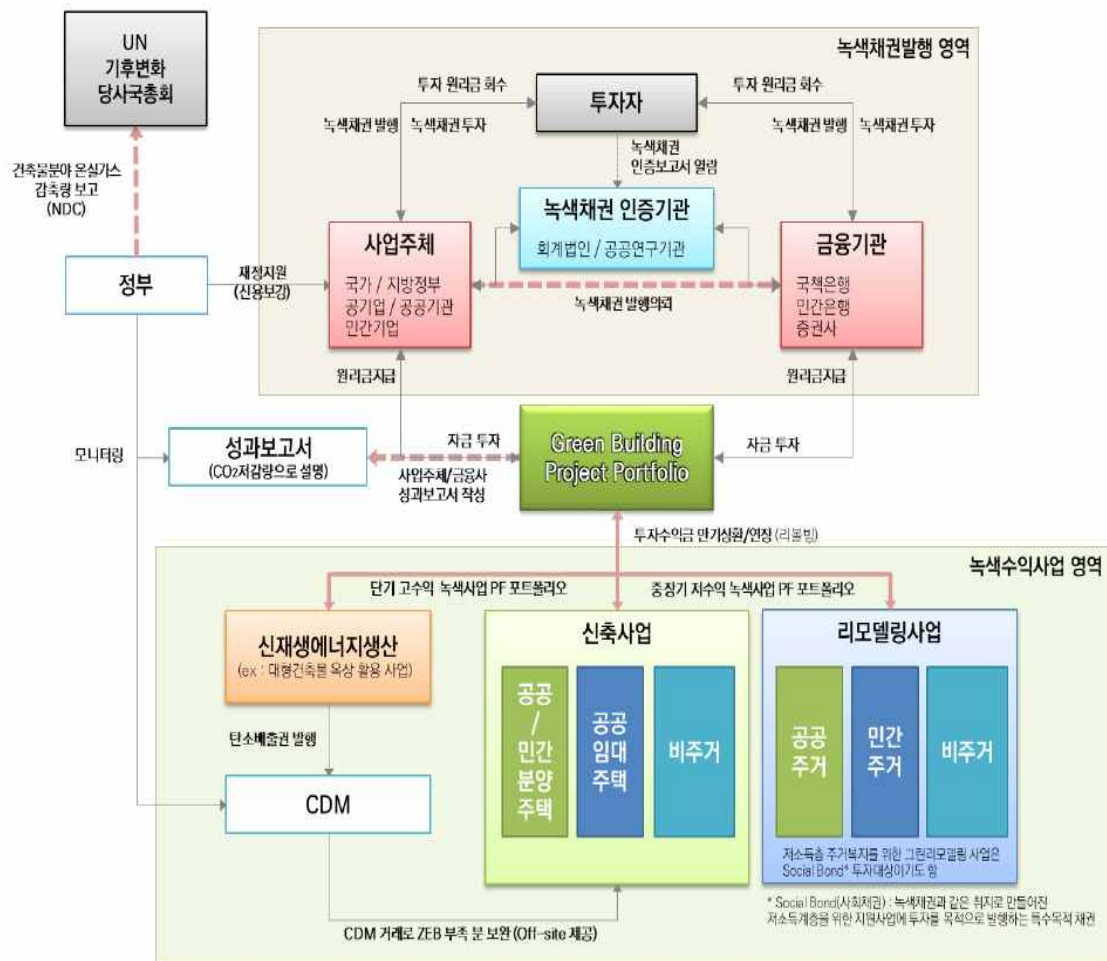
UN
기후변화
당사국총회

녹색채권발행 영역

투자 원리금 회수

투자자

투자 원리금 회수

녹색채권 발행 녹색채권 투자

녹색채권
인증보고서 열람

녹색채권 발행 녹색채권 투자

건축물분야 온실가스
감축량 보고
(NDC)

녹색채권 인증기관

회계법인 / 공공연구기관

사업주체

국가 / 지방정부
공기업 / 공공기관
민간기업

금융기관

국책은행
민간은행
증권사

정부

재정지원
(신용보강)

녹색채권 발행의뢰

원리금지급

원리금지급

모니터링

성과보고서
($CO_2$저감량으로 설명)

자금 투자

사업주체/금융사
성과보고서 작성

Green Building
Project Portfolio

자금 투자

투자수익금 만기상환/연장 (리볼빙)

녹색수익사업 영역

단기 고수익 녹색사업 PF 포트폴리오

중장기 저수익 녹색사업 PF 포트폴리오

신재생에너지생산
(ex : 대형건축물 옥상 활용 사업)

신축사업

리모델링사업

공공
/
민간
분양
주택

공공
임대
주택

비주거

공공
주거

민간
주거

비주거

탄소배출권 발행

CDM

저소득층 주거복지를 위한 그린리모델링 사업은
Social Bond* 투자대상이기도 함

* Social Bond(사회채권) : 녹색채권과 같은 취지로 만들어진
저소득계층을 위한 지원사업에 투자를 목적으로 발행하는 특수목적 채권

CDM 거래로 ZEB 부족 분 보완 (Off-site 제공)